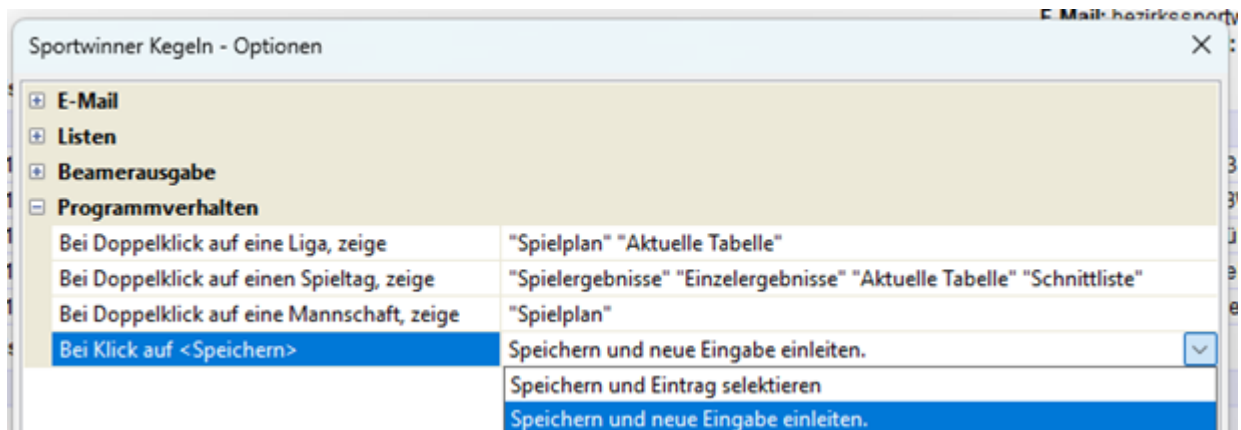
E-Mail: bezirkssport

Sportwinner Kegeln - Optionen

⊞ E-Mail
⊞ Listen
⊞ Beamerausgabe
⊟ Programmverhalten

| | |
|---|---|
| Bei Doppelklick auf eine Liga, zeige | "Spielplan" "Aktuelle Tabelle" |
| Bei Doppelklick auf einen Spieltag, zeige | "Spielergebnisse" "Einzelergebnisse" "Aktuelle Tabelle" "Schnittliste" |
| Bei Doppelklick auf eine Mannschaft, zeige | "Spielplan" |
| Bei Klick auf <Speichern> | Speichern und neue Eingabe einleiten. |

Speichern und Eintrag selektieren
Speichern und neue Eingabe einleiten.